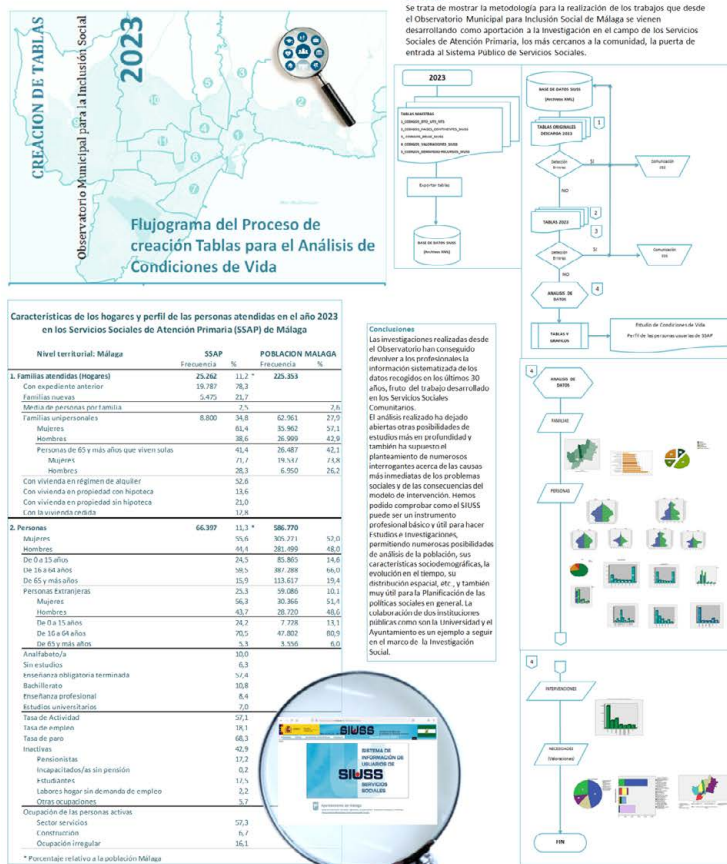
CREACION DE TABLAS

Observatorio Municipal para la Inclusión Social

2023

Flujograma del Proceso de creación Tablas para el Análisis de Condiciones de Vida

Se trata de mostrar la metodología para la realización de los trabajos que desde el Observatorio Municipal para Inclusión Social de Málaga se vienen desarrollando como aportación a la Investigación en el campo de los Servicios Sociales de Atención Primaria, los más cercanos a la comunidad, la puerta de entrada al Sistema Público de Servicios Sociales.

2023

TABLAS MAESTRAS
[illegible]

Exportar tablas

BASE DE DATOS SIUSS (Archivos XML)

BASE DE DATOS SIUSS (Archivos XML)

TABLAS ORIGINALES DESCARGA 2023

1

Detección Errores

SI

Comunicación SSS

NO

TABLAS 2023

2

3

Detección Errores

SI

Comunicación SSS

NO

4

ANALISIS DE DATOS

TABLAS Y GRAFICOS

Estudio de Condiciones de Vida

Perfil de las personas usuarias de SSAP

Características de los hogares y perfil de las personas atendidas en el año 2023 en los Servicios Sociales de Atención Primaria (SSAP) de Málaga

| Nivel territorial: Málaga | SSAP Frecuencia | % | POBLACION MALAGA Frecuencia | % |
|---|---|---|---|---|
| 1. Familias atendidas (Hogares) | 25.262 | 11,2 * | 225.353 | |
| Con expediente anterior | 19.787 | 78,3 | | |
| Familias nuevas | 5.475 | 21,7 | | |
| Media de personas por familia | | 2,5 | | 2,6 |
| Familias unipersonales | 8.800 | 34,8 | 62.961 | 27,9 |
| Mujeres | | 61,4 | 35.962 | 57,1 |
| Hombres | | 38,6 | 26.999 | 42,9 |
| Personas de 65 y más años que viven solas | | 41,4 | 26.487 | 42,1 |
| Mujeres | | 71,7 | 19.537 | 73,8 |
| Hombres | | 28,3 | 6.950 | 26,2 |
| Con vivienda en régimen de alquiler | | 52,6 | | |
| Con vivienda en propiedad con hipoteca | | 13,6 | | |
| Con vivienda en propiedad sin hipoteca | | 21,0 | | |
| Con la vivienda cedida | | 12,8 | | |
| 2. Personas | 66.397 | 11,3 * | 586.770 | |
| Mujeres | | 55,6 | 305.271 | 52,0 |
| Hombres | | 44,4 | 281.499 | 48,0 |
| De 0 a 15 años | | 24,5 | 85.865 | 14,6 |
| De 16 a 64 años | | 59,5 | 387.288 | 66,0 |
| De 65 y más años | | 15,9 | 113.617 | 19,4 |
| Personas Extranjeras | | 25,3 | 59.086 | 10,1 |
| Mujeres | | 56,3 | 30.366 | 51,4 |
| Hombres | | 43,7 | 28.720 | 48,6 |
| De 0 a 15 años | | 24,2 | 7.728 | 13,1 |
| De 16 a 64 años | | 70,5 | 47.802 | 80,9 |
| De 65 y más años | | 5,3 | 3.556 | 6,0 |
| Analfabeto/a | | 10,0 | | |
| Sin estudios | | 6,3 | | |
| Enseñanza obligatoria terminada | | 57,4 | | |
| Bachillerato | | 10,8 | | |
| Enseñanza profesional | | 8,4 | | |
| Estudios universitarios | | 7,0 | | |
| Tasa de Actividad | | 57,1 | | |
| Tasa de empleo | | 18,1 | | |
| Tasa de paro | | 68,3 | | |
| Inactivas | | 42,9 | | |
| Pensionistas | | 17,2 | | |
| Incapacitados/as sin pensión | | 0,2 | | |
| Estudiantes | | 17,5 | | |
| Labores hogar sin demanda de empleo | | 2,2 | | |
| Otras ocupaciones | | 5,7 | | |
| Ocupación de las personas activas | | | | |
| Sector servicios | | 57,3 | | |
| Construcción | | 6,7 | | |
| Ocupación irregular | | 16,1 | | |

* Porcentaje relativo a la población Málaga

Conclusiones
Las investigaciones realizadas desde el Observatorio han conseguido devolver a los profesionales la información sistematizada de los datos recogidos en los últimos 30 años, fruto del trabajo desarrollado en los Servicios Sociales Comunitarios.
El análisis realizado ha dejado abiertas otras posibilidades de estudios más en profundidad y también ha supuesto el planteamiento de numerosos interrogantes acerca de las causas más inmediatas de los problemas sociales y de las consecuencias del modelo de intervención. Hemos podido comprobar como el SIUSS puede ser un instrumento profesional básico y útil para hacer Estudios e Investigaciones, permitiendo numerosas posibilidades de análisis de la población, sus características sociodemográficas, la evolución en el tiempo, su distribución espacial, etc., y también muy útil para la Planificación de las políticas sociales en general. La colaboración de dos instituciones públicas como son la Universidad y el Ayuntamiento es un ejemplo a seguir en el marco de la Investigación Social.

SIUSS
SISTEMA DE INFORMACIÓN DE USUARIOS DE SERVICIOS SOCIALES

4

ANALISIS DE DATOS

FAMILIAS

PERSONAS

4

INTERVENCIONES

NECESIDADES (Valoraciones)

FIN